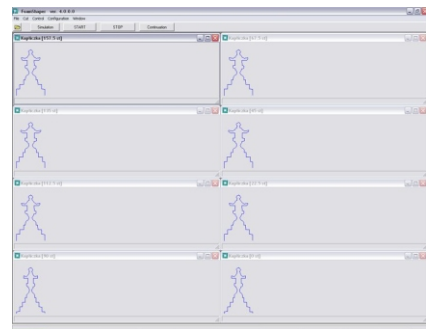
FoamShaper ver. 4.0.0.0
File Cut Control Configuration Window
Simulation START STOP Continuation
Kaplicka [551.5 cl]
Kaplicka [517.5 cl]
Kaplicka [530 cl]
Kaplicka [495 cl]
Kaplicka [411.5 cl]
Kaplicka [32.5 cl]
Kaplicka [99 cl]
Kaplicka [0 cl]